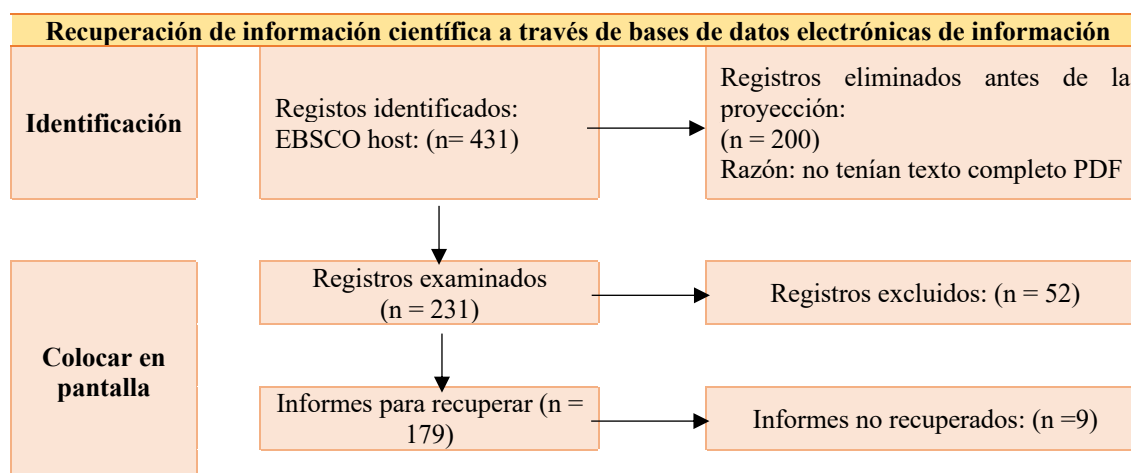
Recuperación de información científica a través de bases de datos electrónicas de información

Identificación

Registos identificados:
EBSCO host: (n= 431)

Registros eliminados antes de la proyección:
(n = 200)
Razón: no tenían texto completo PDF

Colocar en pantalla

Registros examinados
(n = 231)

Registros excluidos: (n = 52)

Informes para recuperar (n = 179)

Informes no recuperados: (n =9)